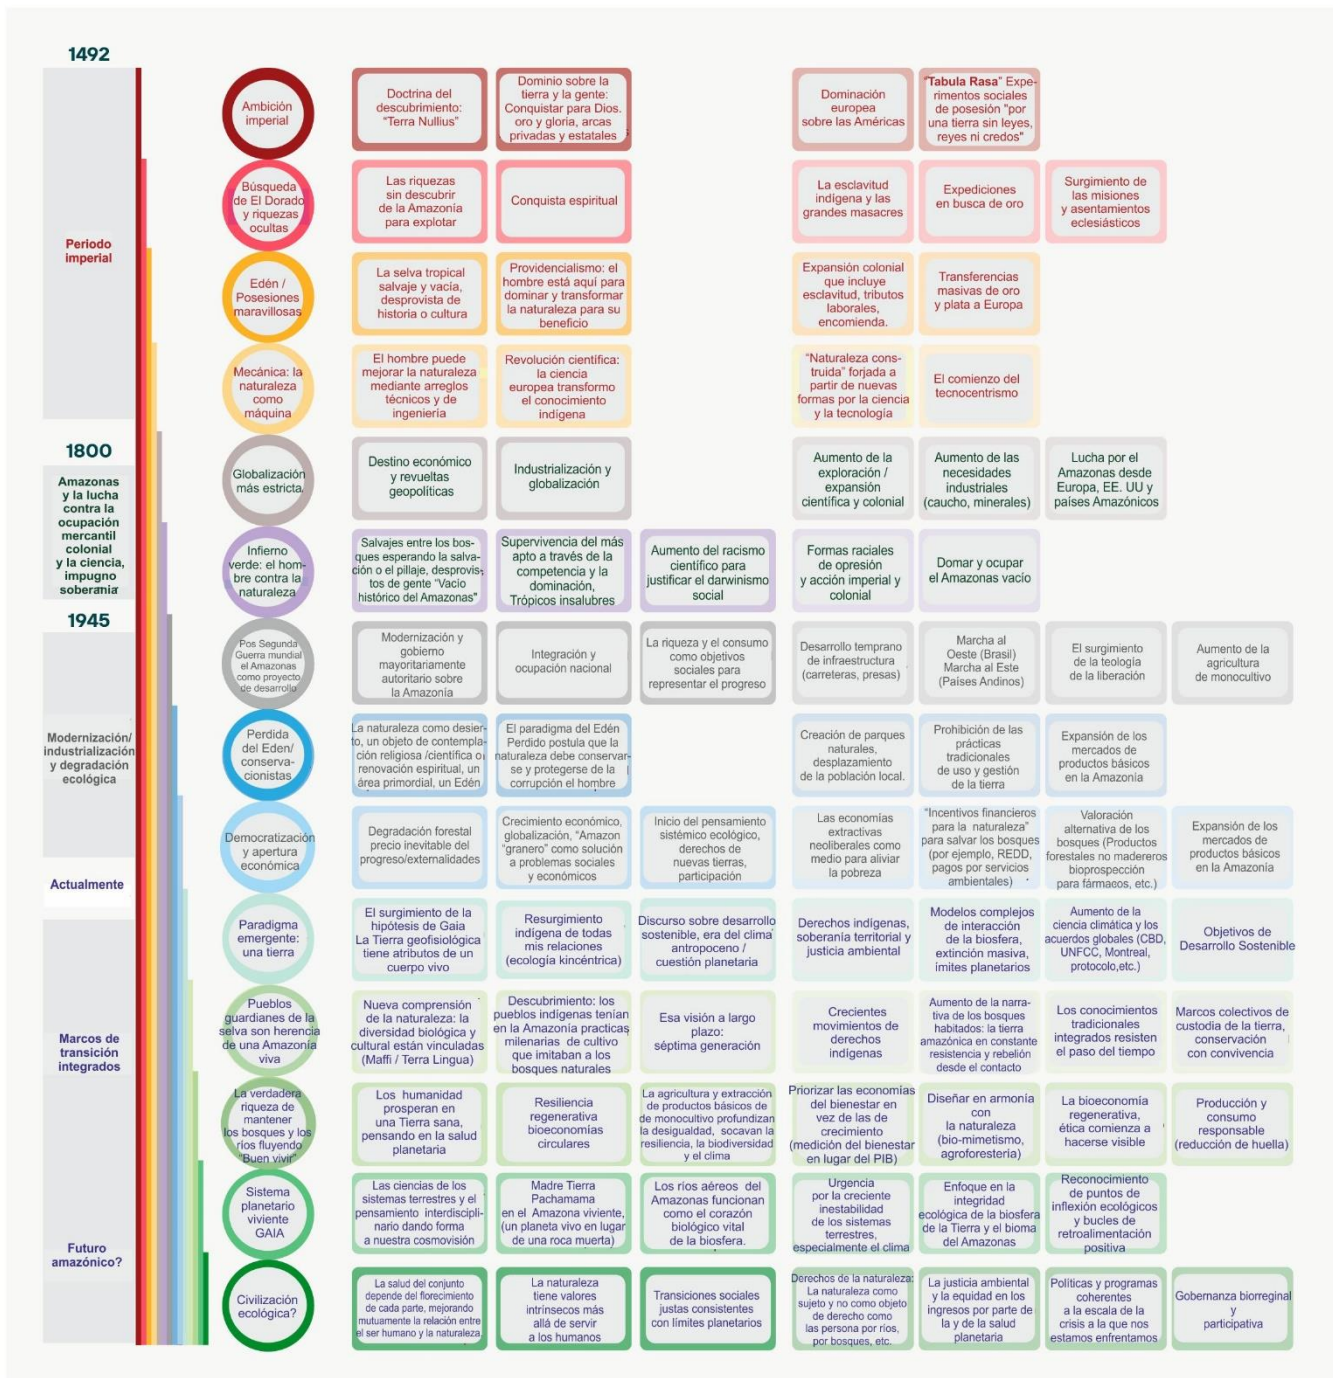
1492

Periodo imperial

1800

Amazonas y la lucha contra la ocupación mercantil colonial y la ciencia, impugno soberanía

1945

Modernización/ industrialización y degradación ecológica

Actualmente

Marcos de transición integrados

Futuro amazónico?

Ambición imperial

Doctrina del descubrimiento: "Terra Nullius"

Dominio sobre la tierra y la gente: Conquistar para Dios. oro y gloria, arcas privadas y estatales

Dominación europea sobre las Américas

"Tabula Rasa" Experimentos sociales de posesión "por una tierra sin leyes, reyes ni credos"

Búsqueda de El Dorado y riquezas ocultas

Las riquezas sin descubrir de la Amazonia para explotar

Conquista espiritual

La esclavitud indígena y las grandes masacres

Expediciones en busca de oro

Surgimiento de las misiones y asentamientos eclesiásticos

Edén / Posesiones maravillosas

La selva tropical salvaje y vacía, desprovista de historia o cultura

Providencialismo: el hombre está aquí para dominar y transformar la naturaleza para su beneficio

Expansión colonial que incluye esclavitud, tributos laborales, encomienda.

Transferencias masivas de oro y plata a Europa

Mecánica: la naturaleza como máquina

El hombre puede mejorar la naturaleza mediante arreglos técnicos y de ingeniería

Revolución científica: la ciencia europea transformo el conocimiento indígena

"Naturaleza construida" forjada a partir de nuevas formas por la ciencia y la tecnología

El comienzo del tecnocentrismo

Globalización más estricta

Destino económico y revueltas geopolíticas

Industrialización y globalización

Aumento de la exploración / expansión científica y colonial

Aumento de las necesidades industriales (caucho, minerales)

Lucha por el Amazonas desde Europa, EE. UU y países Amazónicos

Infierno verde: el hombre contra la naturaleza

Salvajes entre los bosques esperando la salvación o el pillaje, desprovistos de gente "Vacío histórico del Amazonas"

Supervivencia del más apto a través de la competencia y la dominación, Trópicos insalubres

Aumento del racismo científico para justificar el darwinismo social

Formas raciales de opresión y acción imperial y colonial

Domar y ocupar el Amazonas vacío

Pos Segunda Guerra mundial el Amazonas como proyecto de desarrollo

Modernización y gobierno mayoritariamente autoritario sobre la Amazonía

Integración y ocupación nacional

La riqueza y el consumo como objetivos sociales para representar el progreso

Desarrollo temprano de infraestructura (carreteras, presas)

Marcha al Oeste (Brasil) Marcha al Este (Países Andinos)

El surgimiento de la teología de la liberación

Aumento de la agricultura de monocultivo

Perdida del Edén/ conservacionistas

La naturaleza como desierto, un objeto de contemplación religiosa /científica o renovación espiritual, un área primordial, un Edén

El paradigma del Edén Perdido postula que la naturaleza debe conservarse y protegerse de la corrupción el hombre

Creación de parques naturales, desplazamiento de la población local.

Prohibición de las prácticas tradicionales de uso y gestión de la tierra

Expansión de los mercados de productos básicos en la Amazonía

Democratización y apertura económica

Degradación forestal precio inevitable del progreso/externalidades

Crecimiento económico, globalización, "Amazon "granero" como solución a problemas sociales y económicos

Inicio del pensamiento sistémico ecológico, derechos de nuevas tierras, participación

Las economías extractivas neoliberales como medio para aliviar la pobreza

"Incentivos financieros para la naturaleza" para salvar los bosques (por ejemplo, REDD, pagos por servicios ambientales)

Valoración alternativa de los bosques (Productos forestales no madereros bioprospección para fármacos, etc.)

Expansión de los mercados de productos básicos en la Amazonía

Paradigma emergente: una tierra

El surgimiento de la hipótesis de Gaia La Tierra geofisiológica tiene atributos de un cuerpo vivo

Resurgimiento indígena de todas mis relaciones (ecología kincéntrica)

Discurso sobre desarrollo sostenible, era del clima antropoceno / cuestión planetaria

Derechos indígenas, soberanía territorial y justicia ambiental

Modelos complejos de interacción de la biosfera, extinción masiva, imites planetarios

Aumento de la ciencia climática y los acuerdos globales (CBD, UNFCC, Montreal, protocolo,etc.)

Objetivos de Desarrollo Sostenible

Pueblos guardianes de la selva son herencia de una Amazonía viva

Nueva comprensión de la naturaleza: la diversidad biológica y cultural están vinculadas (Maffi / Terra Lingua)

Descubrimiento: los pueblos indígenas tenían en la Amazonía practicas milenarias de cultivo que imitaban a los bosques naturales

Esa visión a largo plazo: séptima generación

Crecientes movimientos de derechos indígenas

Aumento de la narrativa de los bosques habitados: la tierra amazónica en constante resistencia y rebelión desde el contacto

Los conocimientos tradicionales integrados resisten el paso del tiempo

Marcos colectivos de custodia de la tierra, conservación con convivencia

La verdadera riqueza de mantener los bosques y los ríos fluyendo "Buen vivir"

Los humanidad prosperan en una Tierra sana, pensando en la salud planetaria

Resiliencia regenerativa bioeconomías circulares

La agricultura y extracción de productos básicos de de monocultivo profundizan la desigualdad, socavan la resiliencia, la biodiversidad y el clima

Priorizar las economías del bienestar en vez de las de crecimiento (medición del bienestar en lugar del PIB)

Diseñar en armonía con la naturaleza (bio-mimetismo, agroforestería)

La bioeconomía regenerativa, ética comienza a hacerse visible

Producción y consumo responsable (reducción de huella)

Sistema planetario viviente GAIA

Las ciencias de los sistemas terrestres y el pensamiento interdisciplinario dando forma a nuestra cosmovisión

Madre Tierra Pachamama en el Amazona viviente, (un planeta vivo en lugar de una roca muerta)

Los ríos aéreos del Amazonas funcionan como el corazón biológico vital de la biosfera.

Urgencia por la creciente inestabilidad de los sistemas terrestres, especialmente el clima

Enfoque en la integridad ecológica de la biosfera de la Tierra y el bioma del Amazonas

Reconocimiento de puntos de inflexión ecológicos y bucles de retroalimentación positiva

Civilización ecológica?

La salud del conjunto depende del florecimiento de cada parte, mejorando mutuamente la relación entre el ser humano y la naturaleza

La naturaleza tiene valores intrínsecos más allá de servir a los humanos

Transiciones sociales justas consistentes con límites planetarios

Derechos de la naturaleza: La naturaleza como sujeto y no como objeto de derecho como las persona por ríos, por bosques, etc.

La justicia ambiental y la equidad en los ingresos por parte de la y de la salud planetaria

Políticas y programas coherentes a la escala de la crisis a la que nos estamos enfrentamos

Gobernanza biorreginal y participativa